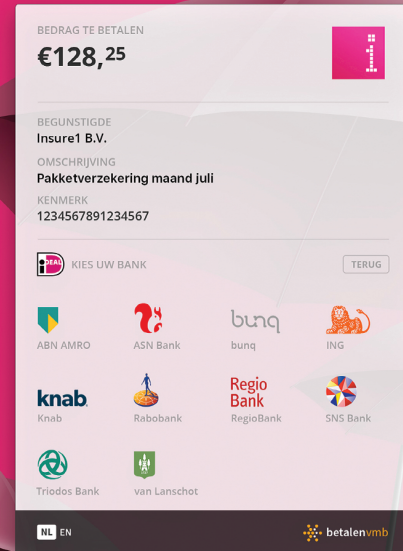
BEDRAG TE BETALEN
€128,$^{25}$

BEGUNSTIGDE
Insure1 B.V.
OMSCHRIJVING
Pakketverzekering maand juli
KENMERK
1234567891234567

iDEAL KIES UW BANK
TERUG

ABN AMRO
ASN Bank
bunq
bunq
ING
knab
Knab
Rabobank
Regio Bank
RegioBank
SNS Bank
Triodos Bank
van Lanschot

NL EN
betalenvmb